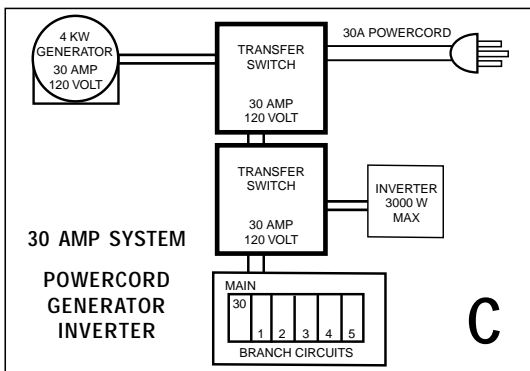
4 KW GENERATOR 30 AMP 120 VOLT

TRANSFER SWITCH 30 AMP 120 VOLT

30A POWERCORD

TRANSFER SWITCH 30 AMP 120 VOLT

INVERTER 3000 W MAX

30 AMP SYSTEM

POWERCORD
GENERATOR
INVERTER

MAIN
30
1 2 3 4 5
BRANCH CIRCUITS

C